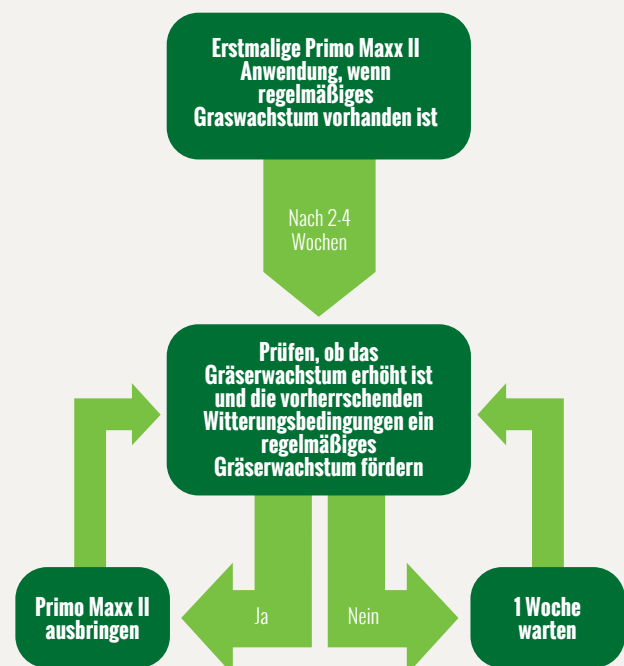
Erstmalige Primo Maxx II Anwendung, wenn regelmäßiges Graswachstum vorhanden ist

Nach 2-4 Wochen

Prüfen, ob das Gräserwachstum erhöht ist und die vorherrschenden Witterungsbedingungen ein regelmäßiges Gräserwachstum fördern

Primo Maxx II ausbringen

Ja

Nein

1 Woche warten